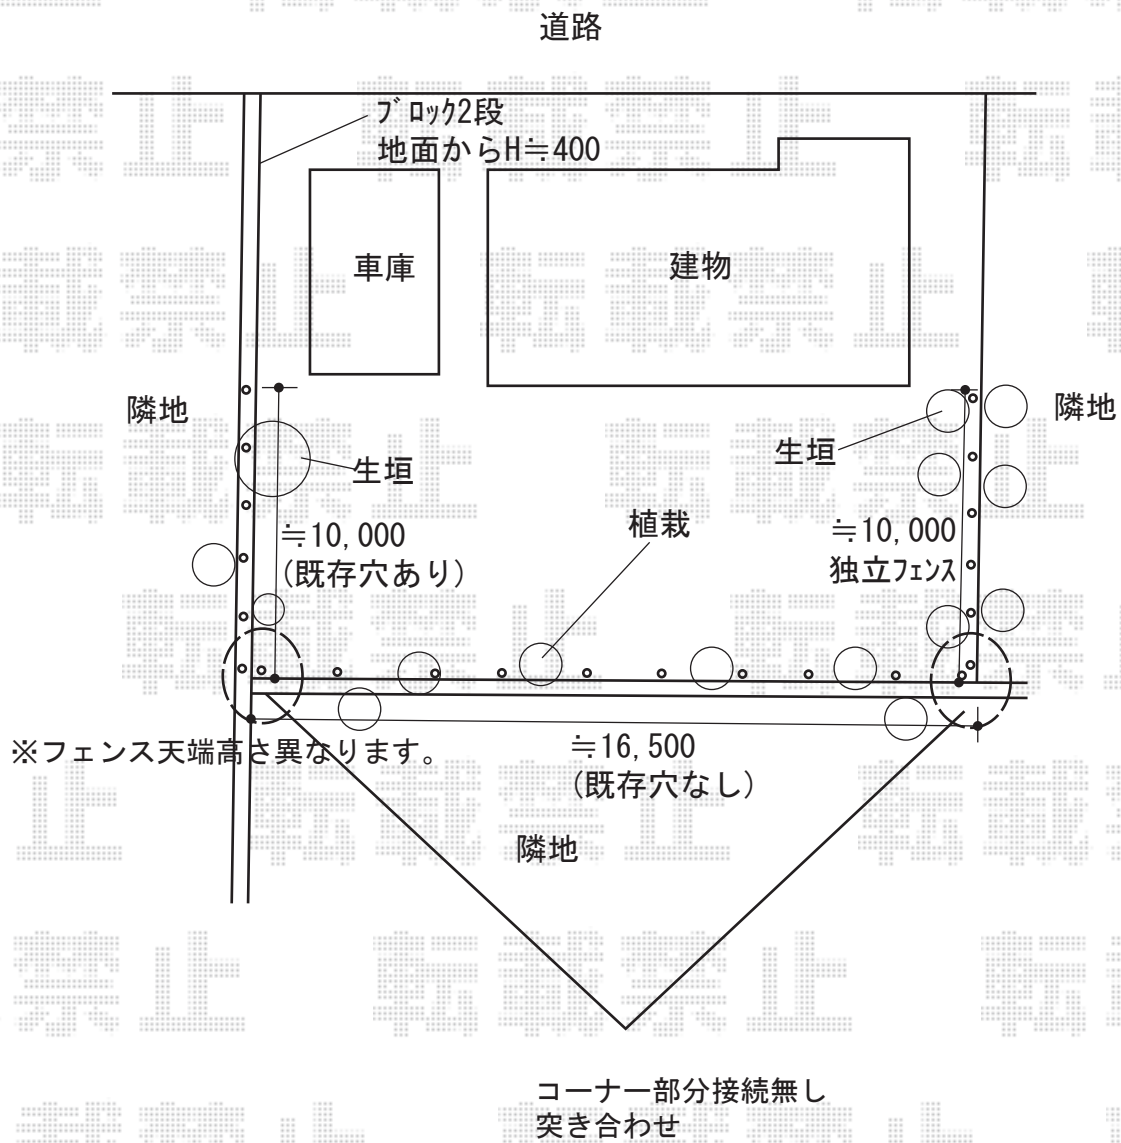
道路

ブロック2段
地面からH≒400

車庫

建物

隣地

隣地

生垣

生垣

≒10,000
(既存穴あり)

植栽

≒10,000
独立フェンス

※フェンス天端高さ異なります。

≒16,500
(既存穴なし)

隣地

コーナー部分接続無し
突き合わせ